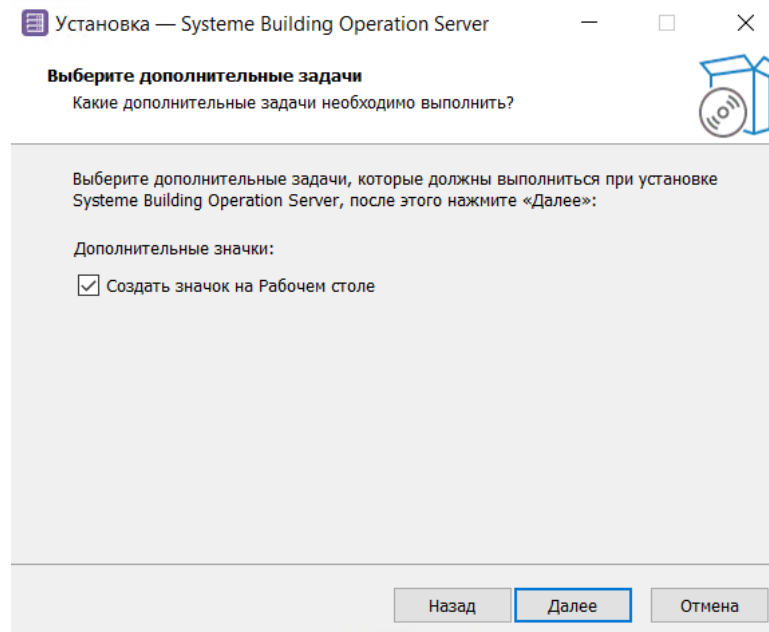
Установка — Systeme Building Operation Server

Выберите дополнительные задачи

Какие дополнительные задачи необходимо выполнить?

Выберите дополнительные задачи, которые должны выполниться при установке Systeme Building Operation Server, после этого нажмите «Далее»:

Дополнительные значки:

Создать значок на Рабочем столе

Назад

Далее

Отмена